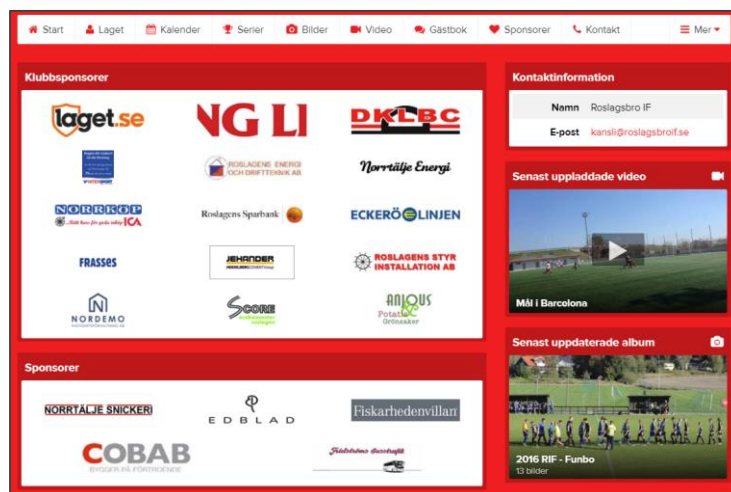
Start Laget Kalender Serier Bilder Video Gästbok Sponsorer Kontakt Mer

Klubbsponsorer

laget.se

NG LI

DKLBC

ROSLAGENS ENERGI OCH DRIFTTEKNIK AB

Norrtälje Energi

NORRKÖP ICA

Roslagens Sparbank

ECKERÖ LINJEN

FRASSES

JEHANDER

ROSLAGENS STYR INSTALLATION AB

NORDEMO

SCORE

ANJOUS Potatis Grönsaker

Sponsorer

NORRTÄLJE SNICKERI

EDBLAD

Fiskarhedenvillan

COBAB BYGGER PÅ FÖRTROENDE

Kontaktinformation

Namn Roslagsbro IF

E-post kansli@roslagsbroif.se

Senast uppladdade video

Mål i Barcelona

Senast uppdaterade album

2016 RIF - Funbo

13 bilder